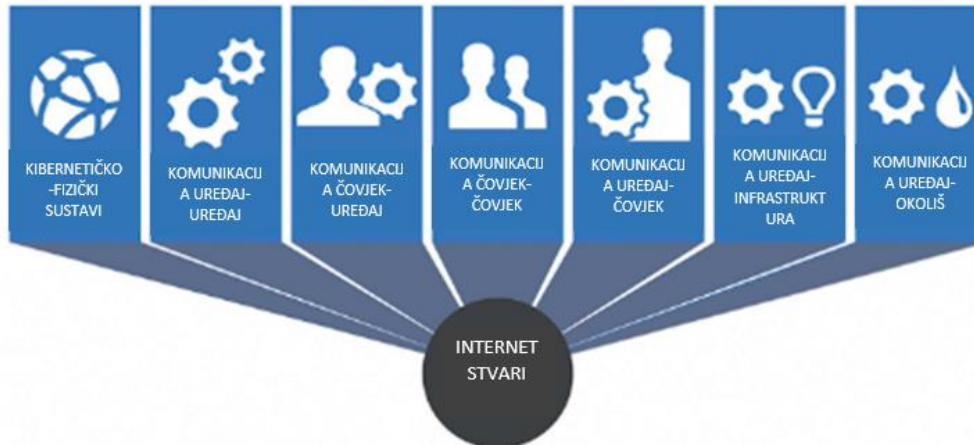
KIBERNETIČKO -FIZIČKI SUSTAVI

KOMUNIKACIJA UREĐAJ-UREĐAJ

KOMUNIKACIJA ČOVJEK-UREĐAJ

KOMUNIKACIJA ČOVJEK-ČOVJEK

KOMUNIKACIJA UREĐAJ-ČOVJEK

KOMUNIKACIJA UREĐAJ-INFRASTRUKTURA

KOMUNIKACIJA UREĐAJ-OKOLIŠ

INTERNET STVARI